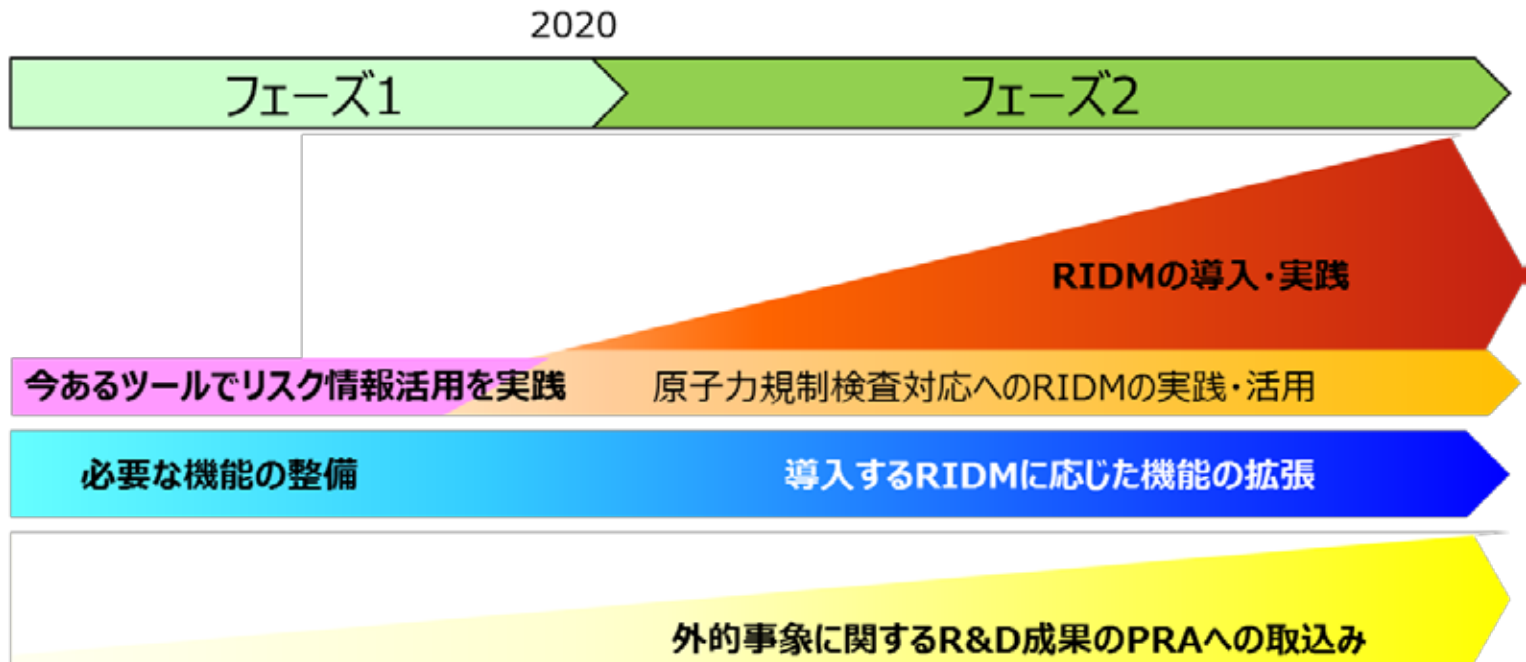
2020

フェーズ1

フェーズ2

RIDMの導入・実践

今あるツールでリスク情報活用を実践

原子力規制検査対応へのRIDMの実践・活用

必要な機能の整備

導入するRIDMに応じた機能の拡張

外的事象に関するR&D成果のPRAへの取込み